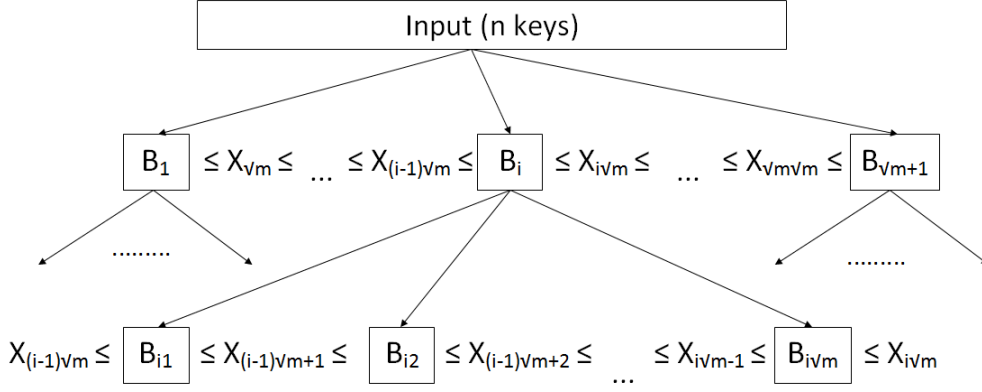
Input (n keys)

$B_1$ $\leq X_{\sqrt{m}} \leq$ ... $\leq X_{(i-1)\sqrt{m}} \leq$ $B_i$ $\leq X_{i\sqrt{m}} \leq$ ... $\leq X_{\sqrt{m}\sqrt{m}} \leq$ $B_{\sqrt{m}+1}$

........

........

$X_{(i-1)\sqrt{m}} \leq$ $B_{i1}$ $\leq X_{(i-1)\sqrt{m}+1} \leq$ $B_{i2}$ $\leq X_{(i-1)\sqrt{m}+2} \leq$ ... $\leq X_{i\sqrt{m}-1} \leq$ $B_{i\sqrt{m}}$ $\leq X_{i\sqrt{m}}$